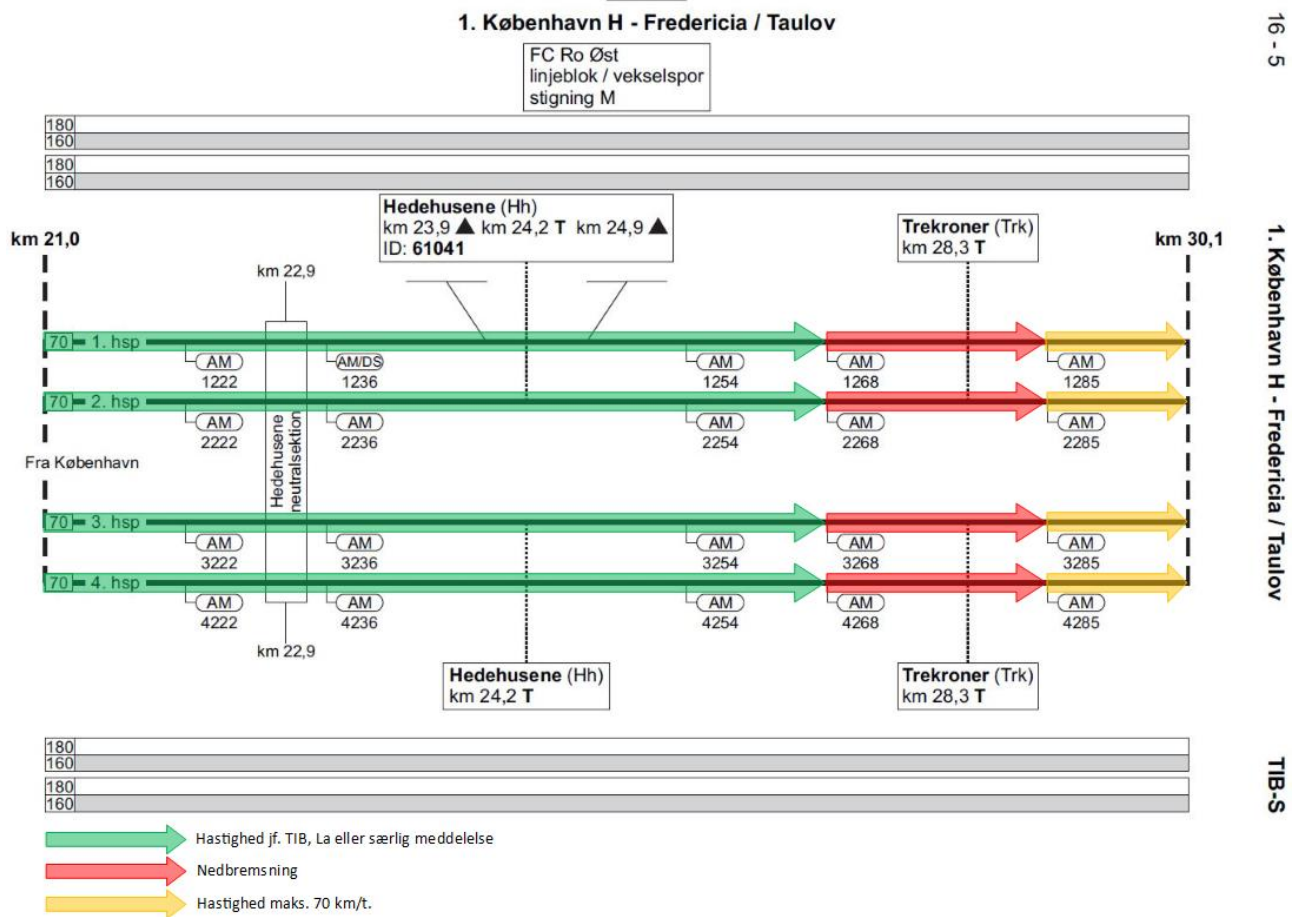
1. København H - Fredericia / Taulov

16 - 5

FC Ro Øst
linjeblok / vekselspor
stigning M

180
160
180
160

Hedehusene (Hh)
km 23,9 ▲ km 24,2 T km 24,9 ▲
ID: 61041

Trekroner (Trk)
km 28,3 T

km 21,0

km 30,1

km 22,9

70 1. hsp
AM 1222
AM/DS 1236
AM 1254
AM 1268
AM 1285

70 2. hsp
AM 2222
AM 2236
AM 2254
AM 2268
AM 2285

Hedehusene neutralsektion

Fra København

70 3. hsp
AM 3222
AM 3236
AM 3254
AM 3268
AM 3285

70 4. hsp
AM 4222
AM 4236
AM 4254
AM 4268
AM 4285

km 22,9

Hedehusene (Hh)
km 24,2 T

Trekroner (Trk)
km 28,3 T

1. København H - Fredericia / Taulov

180
160
180
160

TIB-S

Hastighed jf. TIB, La eller særlig meddelelse
Nedbremsning
Hastighed maks. 70 km/t.